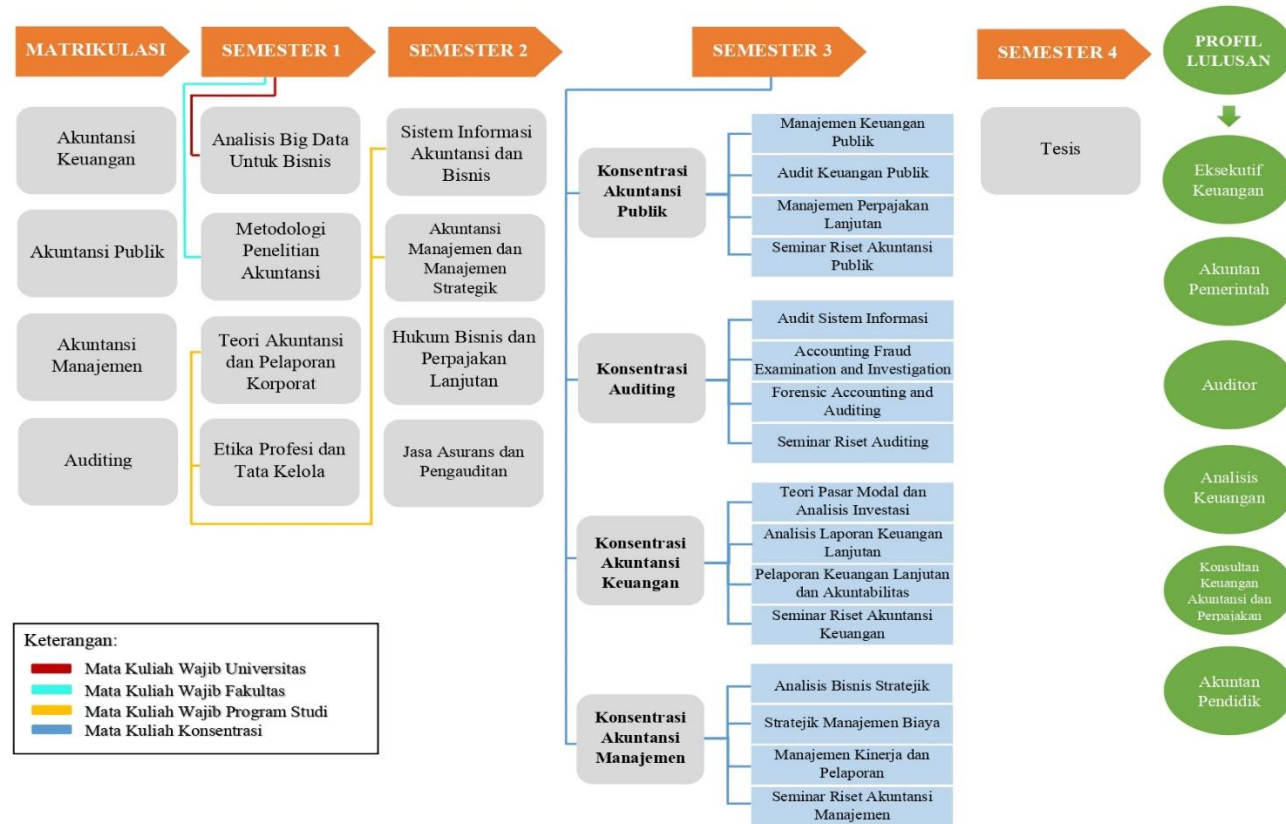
MATRIKULASI

SEMESTER 1

SEMESTER 2

SEMESTER 3

SEMESTER 4

PROFIL LULUSAN

Akuntansi Keuangan

Akuntansi Publik

Akuntansi Manajemen

Auditing

Analisis Big Data Untuk Bisnis

Metodologi Penelitian Akuntansi

Teori Akuntansi dan Pelaporan Korporat

Etika Profesi dan Tata Kelola

Sistem Informasi Akuntansi dan Bisnis

Akuntansi Manajemen dan Manajemen Strategik

Hukum Bisnis dan Perpajakan Lanjutan

Jasa Asurans dan Pengauditan

Konsentrasi Akuntansi Publik

Manajemen Keuangan Publik

Audit Keuangan Publik

Manajemen Perpajakan Lanjutan

Seminar Riset Akuntansi Publik

Konsentrasi Auditing

Audit Sistem Informasi

Accounting Fraud Examination and Investigation

Forensic Accounting and Auditing

Seminar Riset Auditing

Konsentrasi Akuntansi Keuangan

Teori Pasar Modal dan Analisis Investasi

Analisis Laporan Keuangan Lanjutan

Pelaporan Keuangan Lanjutan dan Akuntabilitas

Seminar Riset Akuntansi Keuangan

Konsentrasi Akuntansi Manajemen

Analisis Bisnis Stratejik

Stratejik Manajemen Biaya

Manajemen Kinerja dan Pelaporan

Seminar Riset Akuntansi Manajemen

Tesis

Eksekutif Keuangan

Akuntan Pemerintah

Auditor

Analisis Keuangan

Konsultan Keuangan Akuntansi dan Perpajakan

Akuntan Pendidik

Keterangan:
Mata Kuliah Wajib Universitas
Mata Kuliah Wajib Fakultas
Mata Kuliah Wajib Program Studi
Mata Kuliah Konsentrasi